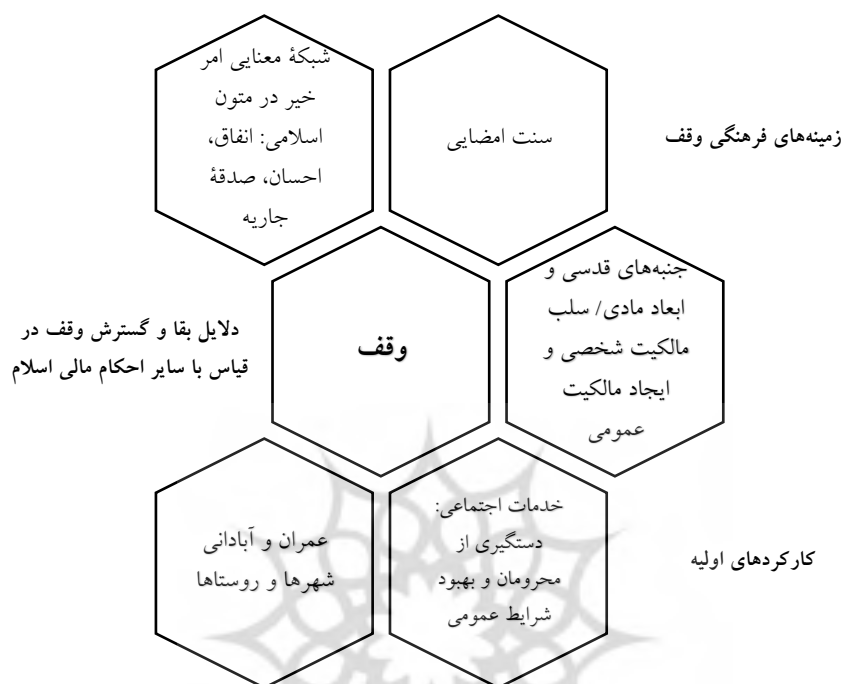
زمینه‌های فرهنگی وقف

سنت امضایی

شبکهٔ معنایی امر خیر در متون اسلامی: انفاق، احسان، صدقهٔ جاریه

دلایل بقا و گسترش وقف در قیاس با سایر احکام مالی اسلام

جنبه‌های قدسی و ابعاد مادی/ سلب مالکیت شخصی و ایجاد مالکیت عمومی

وقف

کارکردهای اولیه

خدمات اجتماعی: دستگیری از محرومان و بهبود شرایط عمومی

عمران و آبادانی شهرها و روستاها